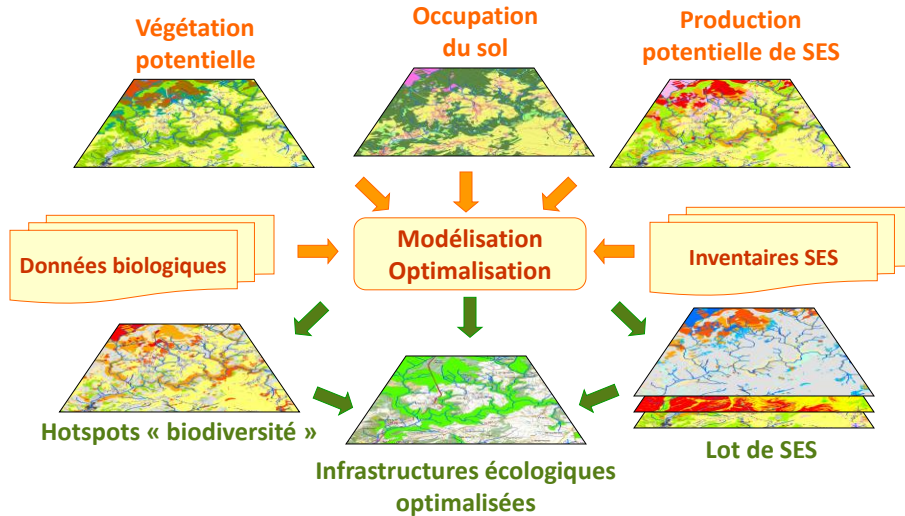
Végétation potentielle

Occupation du sol

Production potentielle de SES

Données biologiques

Modélisation Optimalisation

Inventaires SES

Hotspots « biodiversité »

Infrastructures écologiques optimalisées

Lot de SES